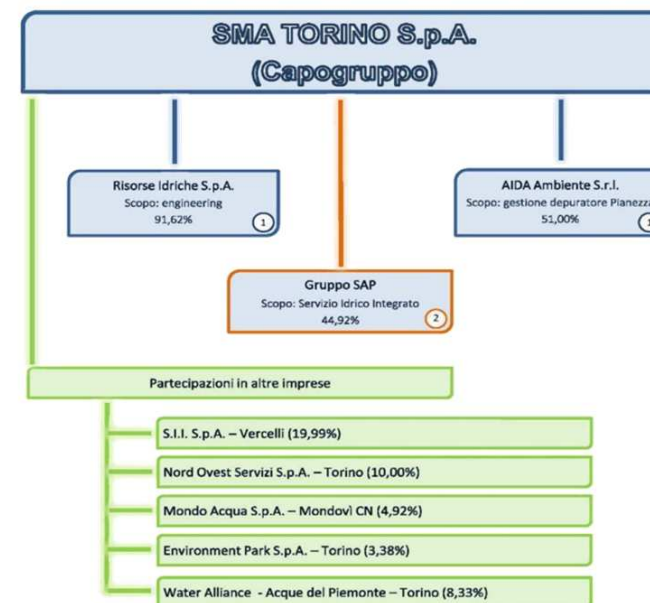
SMA TORINO S.p.A.
(Capogruppo)

Risorse Idriche S.p.A.
Scopo: engineering
91,62%
1

AIDA Ambiente S.r.l.
Scopo: gestione depuratore Pianezza
51,00%
1

Gruppo SAP
Scopo: Servizio Idrico Integrato
44,92%
2

Partecipazioni in altre imprese

S.I.I. S.p.A. – Vercelli (19,99%)

Nord Ovest Servizi S.p.A. – Torino (10,00%)

Mondo Acqua S.p.A. – Mondovì CN (4,92%)

Environment Park S.p.A. – Torino (3,38%)

Water Alliance - Acque del Piemonte – Torino (8,33%)